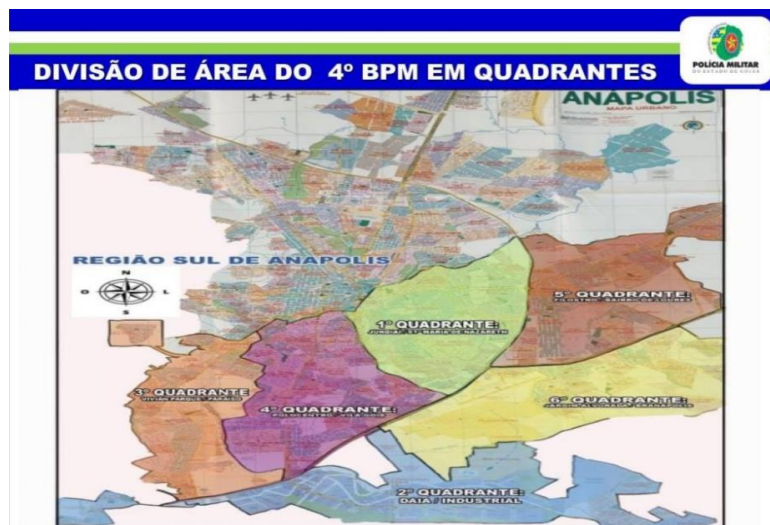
DIVISÃO DE ÁREA DO 4º BPM EM QUADRANTES

POLÍCIA MILITAR
DO ESTADO DE GOIÁS

ANÁPOLIS
MAPA URBANO

REGIÃO SUL DE ANAPOLIS

N
O
L
S

1º QUADRANTE:
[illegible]

5º QUADRANTE:
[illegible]

3º QUADRANTE
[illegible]

4º QUADRANTE:
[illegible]

6º QUADRANTE:
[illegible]

2º QUADRANTE:
DAIA - INDUSTRIAL